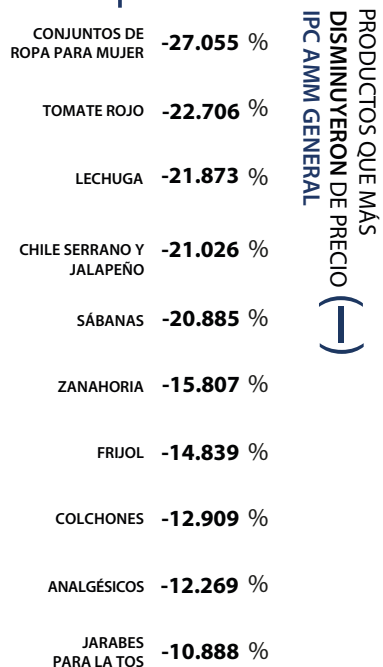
PRODUCTOS QUE MÁS DISMINUYERON DE PRECIO
IPC AMM GENERAL

CONJUNTOS DE ROPA PARA MUJER -27.055 %

TOMATE ROJO -22.706 %

LECHUGA -21.873 %

CHILE SERRANO Y JALAPEÑO -21.026 %

SÁBANAS -20.885 %

ZANAHORIA -15.807 %

FRIJOL -14.839 %

COLCHONES -12.909 %

ANALGÉSICOS -12.269 %

JARABES PARA LA TOS -10.888 %